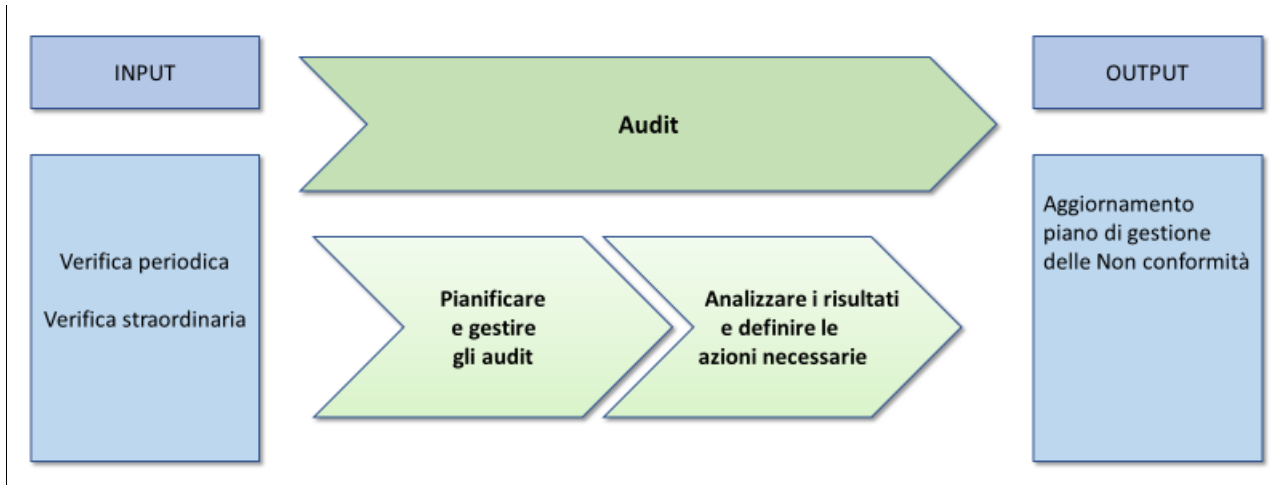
INPUT

Audit

OUTPUT

Verifica periodica

Verifica straordinaria

Pianificare
e gestire
gli audit

Analizzare i risultati
e definire le
azioni necessarie

Aggiornamento
piano di gestione
delle Non conformità